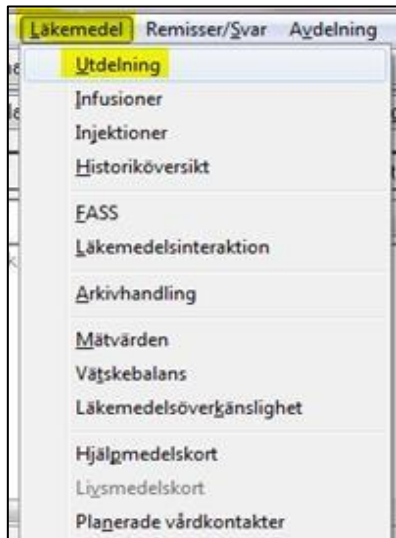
Läkemedel Remisser/Svar Avdelning

Utdelning
Infusioner
Injektioner
Historiköversikt

FASS
Läkemedelsinteraktion

Arkivhandling

Mätvärden
Vätskebalans
Läkemedelsöverkänslighet

Hjälpmedelskort
Livsmedelskort
Planerade vårdkontakter